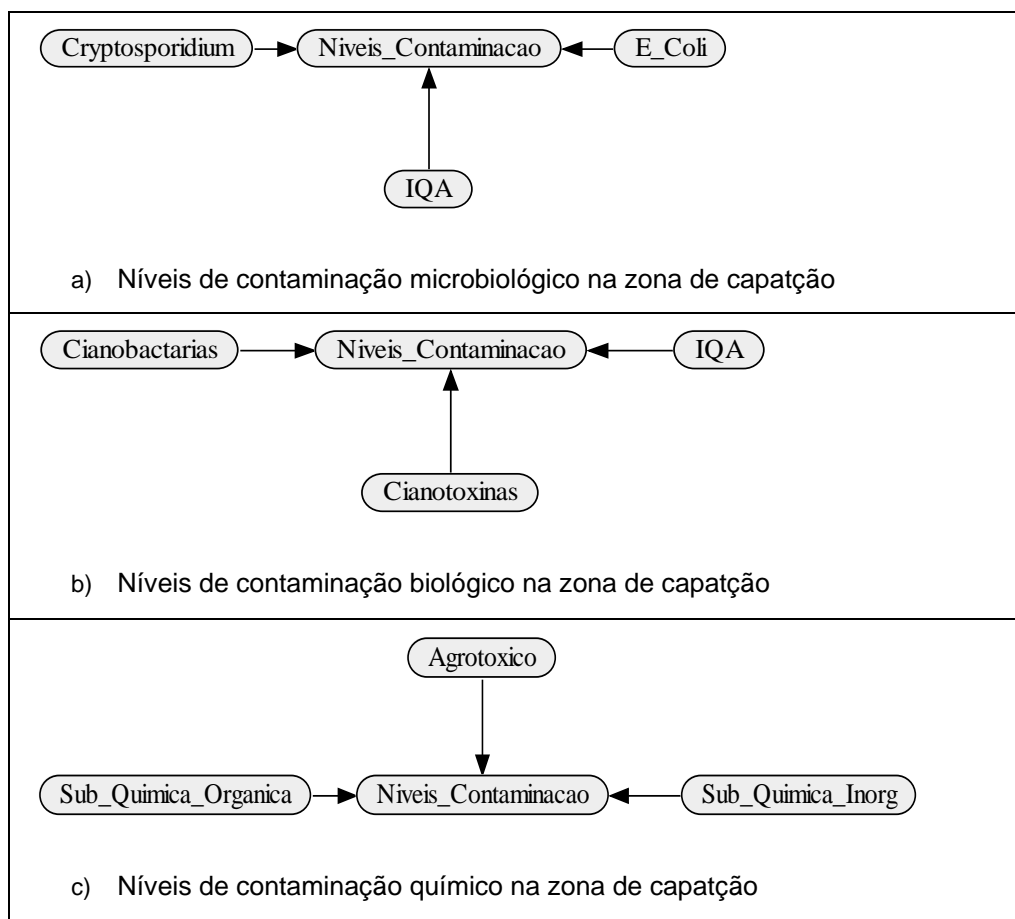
Cryptosporidium
Niveis_Contaminacao
E_Coli
IQA

a) Níveis de contaminação microbiológico na zona de capatção

Cianobactarias
Niveis_Contaminacao
IQA
Cianotoxinas

b) Níveis de contaminação biológico na zona de capatção

Agrotoxico
Sub_Quimica_Organica
Niveis_Contaminacao
Sub_Quimica_Inorg

c) Níveis de contaminação químico na zona de capatção